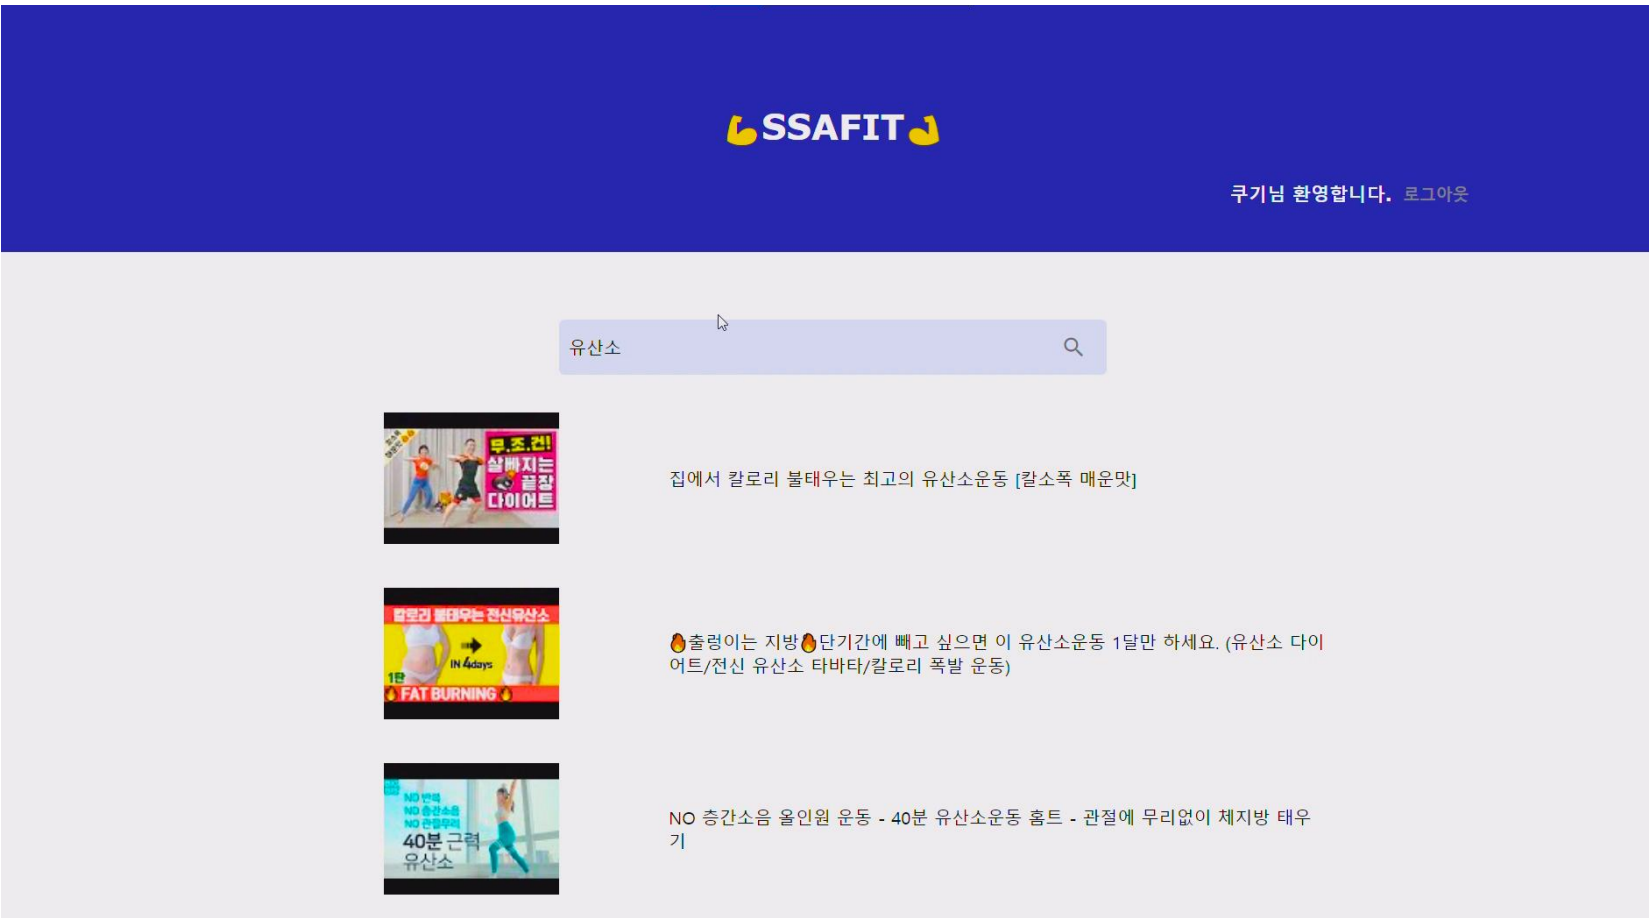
💪SSAFIT💪

쿠기님 환영합니다. 로그아웃

유산소

무.조.건! 살빠지는 끝장 다이어트

집에서 칼로리 불태우는 최고의 유산소운동 [칼소폭 매운맛]

칼로리 불태우는 전신유산소 IN 4days 1탄 FAT BURNING

🔥출렁이는 지방🔥단기간에 빼고 싶으면 이 유산소운동 1달만 하세요. (유산소 다이어트/전신 유산소 타바타/칼로리 폭발 운동)

NO 반복 NO 층간소음 NO 관절무리 40분 근력 유산소

NO 층간소음 올인원 운동 - 40분 유산소운동 홈트 - 관절에 무리없이 체지방 태우기